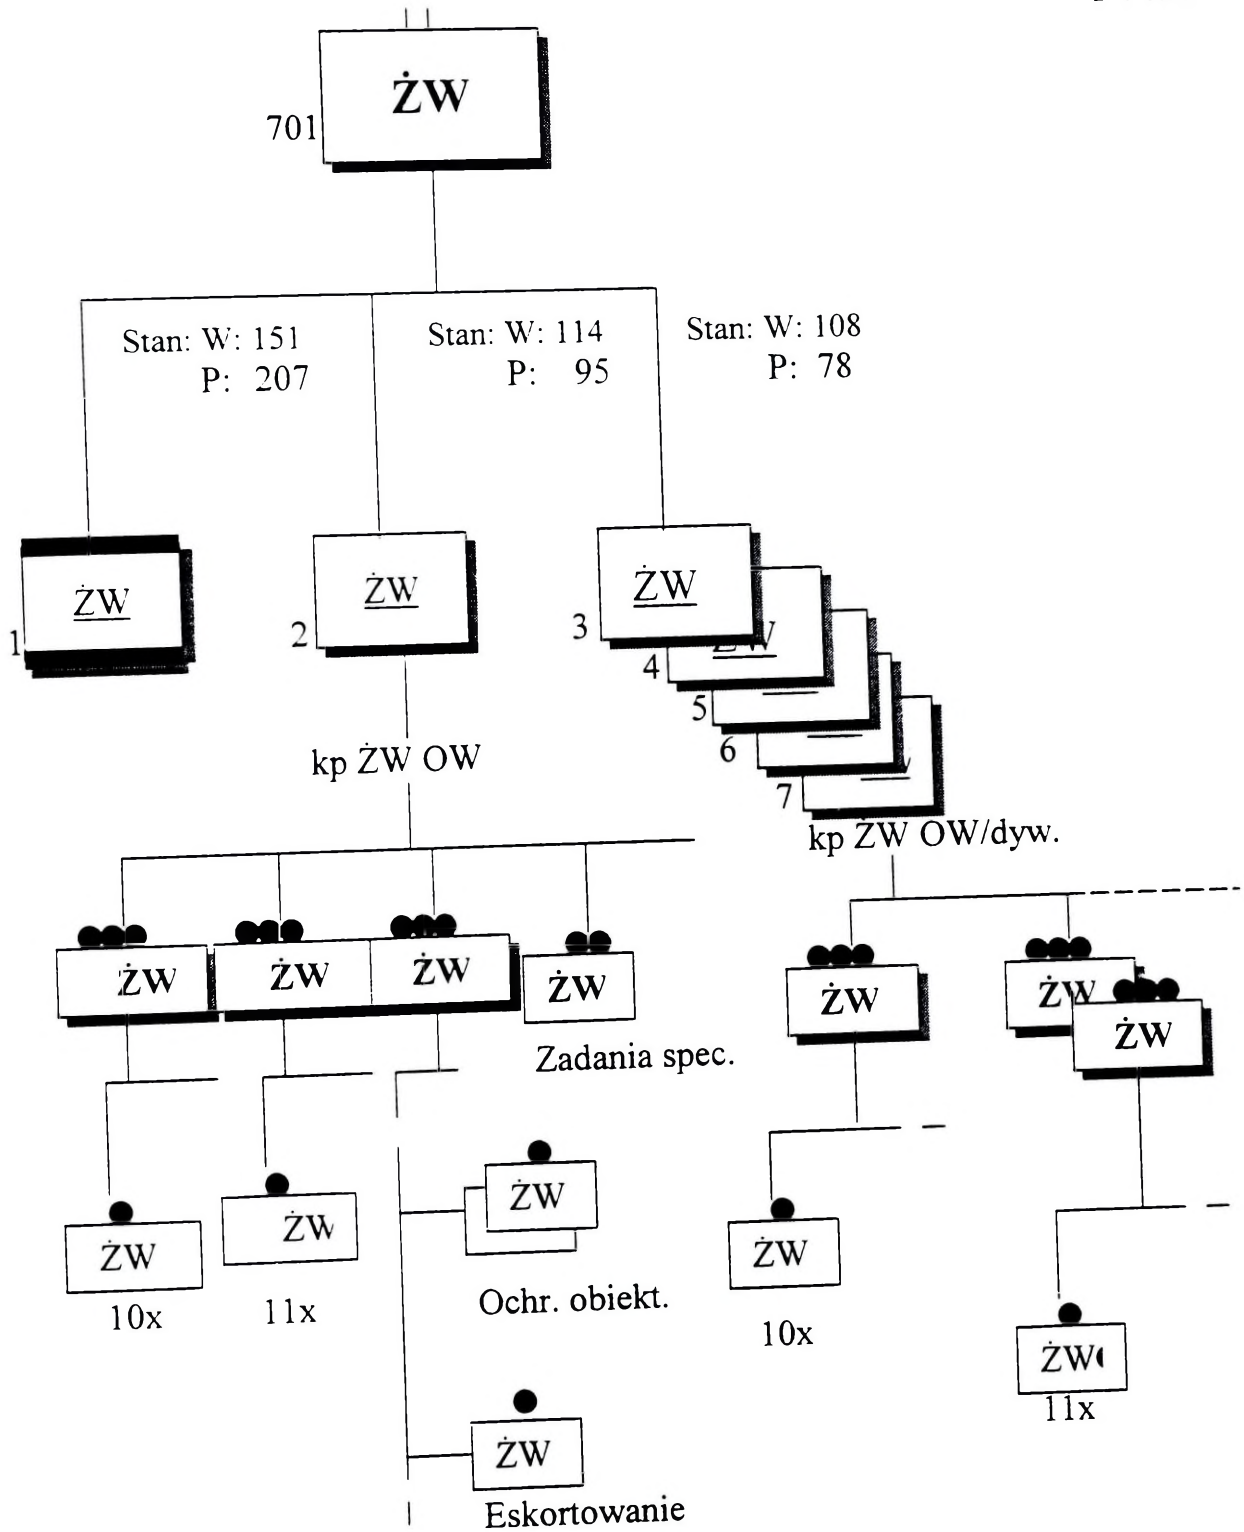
ŻW
701

Stan: W: 151
P: 207

Stan: W: 114
P: 95

Stan: W: 108
P: 78

1 ŻW

2 ŻW

3 ŻW
4 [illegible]
5
6
7

kp ŻW OW

kp ŻW OW/dyw.

ŻW
ŻW
ŻW
ŻW
Zadania spec.

ŻW
ŻW
ŻW

ŻW
10x

ŻW
11x

ŻW
Ochr. obiekt.

ŻW
Eskortowanie

ŻW
10x

ŻW
11x